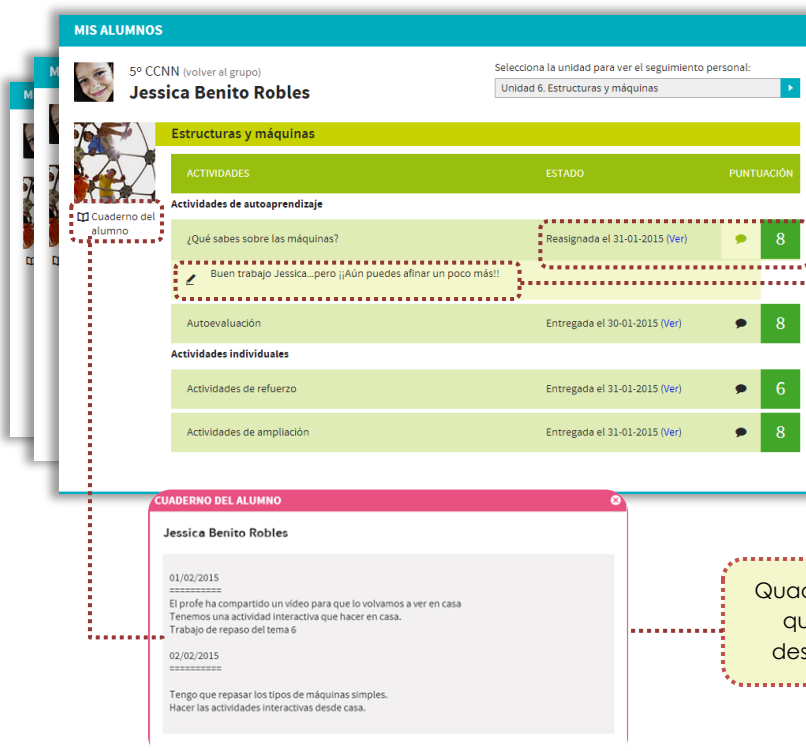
MIS ALUMNOS

5º CCNN (volver al grupo)
Jessica Benito Robles

Selecciona la unidad para ver el seguimiento personal:
Unidad 6. Estructuras y máquinas

Cuaderno del alumno

Estructuras y máquinas

| ACTIVIDADES | ESTADO | PUNTUACIÓN |
|---|---|---|
| **Actividades de autoaprendizaje** | | |
| ¿Qué sabes sobre las máquinas? | Reasignada el 31-01-2015 (Ver) | 8 |
| Buen trabajo Jessica...pero ¡¡Aún puedes afinar un poco más!! | | |
| Autoevaluación | Entregada el 30-01-2015 (Ver) | 8 |
| **Actividades individuales** | | |
| Actividades de refuerzo | Entregada el 31-01-2015 (Ver) | 6 |
| Actividades de ampliación | Entregada el 31-01-2015 (Ver) | 8 |

CUADERNO DEL ALUMNO

Jessica Benito Robles

01/02/2015
==========
El profe ha compartido un vídeo para que lo volvamos a ver en casa
Tenemos una actividad interactiva que hacer en casa.
Trabajo de repaso del tema 6

02/02/2015
==========

Tengo que repasar los tipos de máquinas simples.
Hacer las actividades interactivas desde casa.

Quad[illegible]
qu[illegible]
des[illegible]